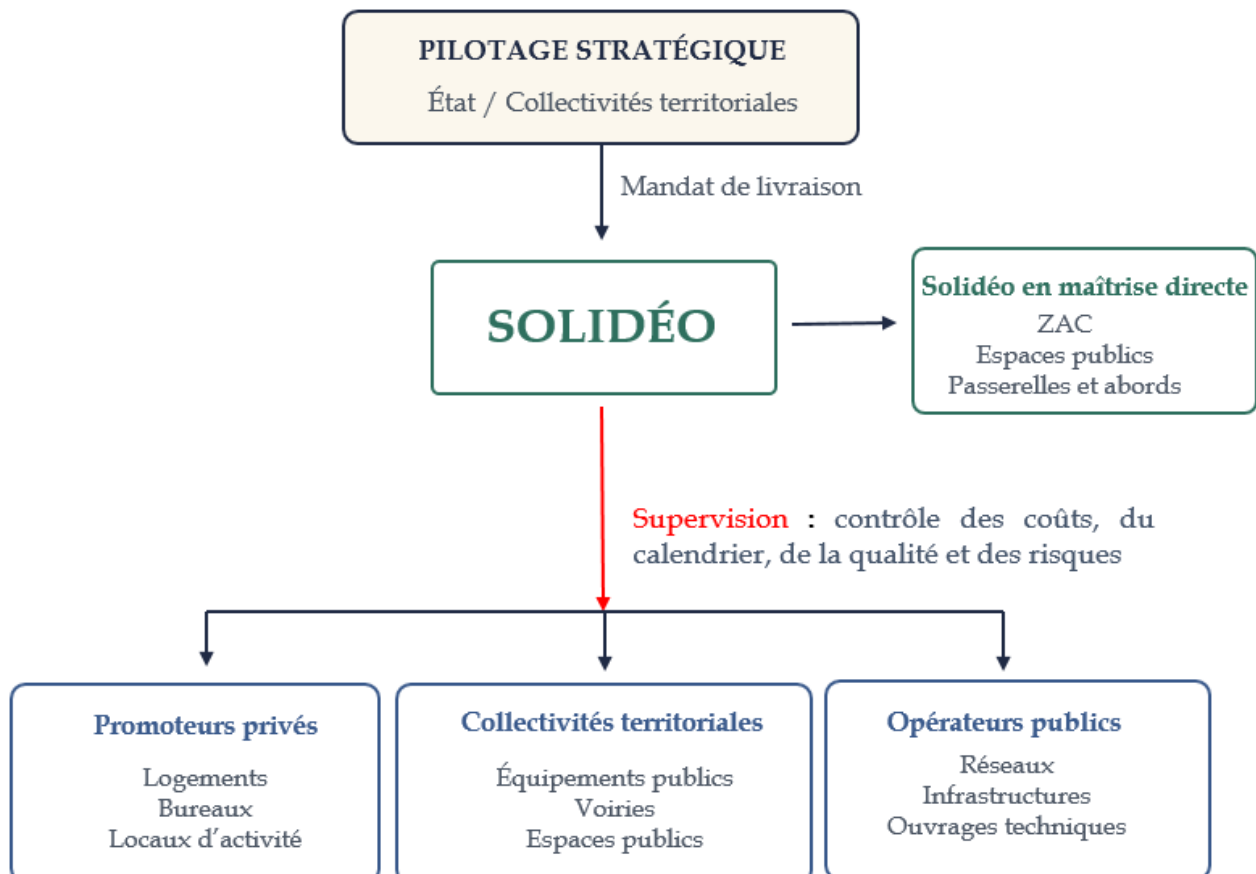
PILOTAGE STRATÉGIQUE
État / Collectivités territoriales

Mandat de livraison

SOLIDÉO

Solidéo en maîtrise directe
ZAC
Espaces publics
Passerelles et abords

Supervision : contrôle des coûts, du calendrier, de la qualité et des risques

Promoteurs privés
Logements
Bureaux
Locaux d'activité

Collectivités territoriales
Équipements publics
Voiries
Espaces publics

Opérateurs publics
Réseaux
Infrastructures
Ouvrages techniques